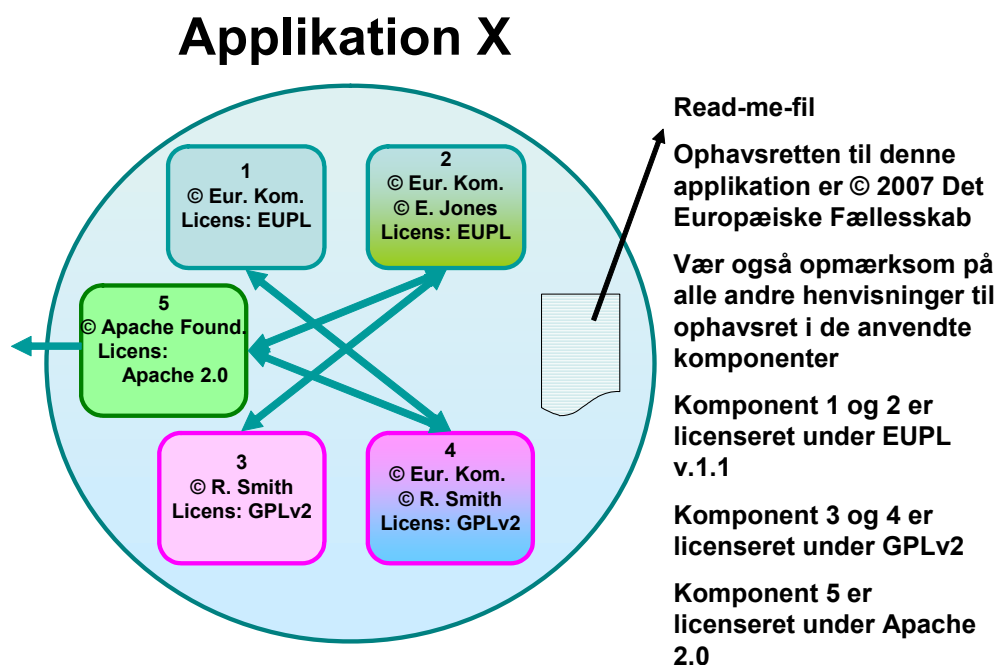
Applikation X

1
© Eur. Kom.
Licens: EUPL

2
© Eur. Kom.
© E. Jones
Licens: EUPL

5
© Apache Found.
Licens:
Apache 2.0

3
© R. Smith
Licens: GPLv2

4
© Eur. Kom.
© R. Smith
Licens: GPLv2

Read-me-fil

Ophavsretten til denne applikation er © 2007 Det Europæiske Fællesskab

Vær også opmærksom på alle andre henvisninger til ophavsret i de anvendte komponenter

Komponent 1 og 2 er licenseret under EUPL v.1.1

Komponent 3 og 4 er licenseret under GPLv2

Komponent 5 er licenseret under Apache 2.0